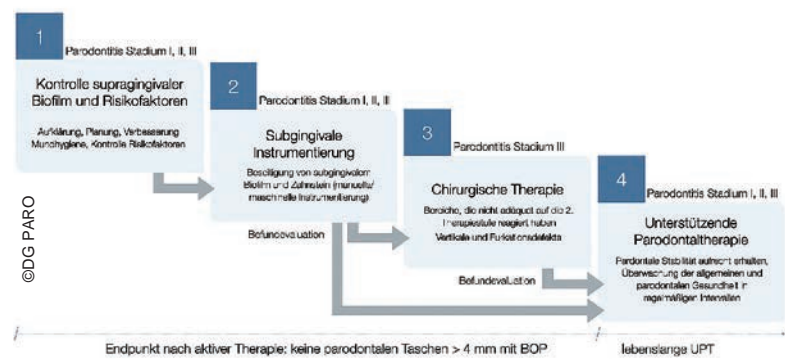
©DG PARO

1
Parodontitis Stadium I, II, III

Kontrolle supragingivaler Biofilm und Risikofaktoren

Aufklärung, Planung, Verbesserung Mundhygiene, Kontrolle Risikofaktoren

2
Parodontitis Stadium I, II, III

Subgingivale Instrumentierung

Beseitigung von subgingivalem Biofilm und Zahnstein (manuelle/ maschinelle Instrumentierung)

Befundevaluation

3
Parodontitis Stadium III

Chirurgische Therapie

Bereiche, die nicht adäquat auf die 2. Therapiestufe reagiert haben Vertikale und Furkationsdefekte

Befundevaluation

4
Parodontitis Stadium I, II, III

Unterstützende Parodontaltherapie

Parodontale Stabilität aufrecht erhalten, Überwachung der allgemeinen und parodontalen Gesundheit in regelmäßigen Intervallen

Endpunkt nach aktiver Therapie: keine parodontalen Taschen > 4 mm mit BOP

lebenslange UPT